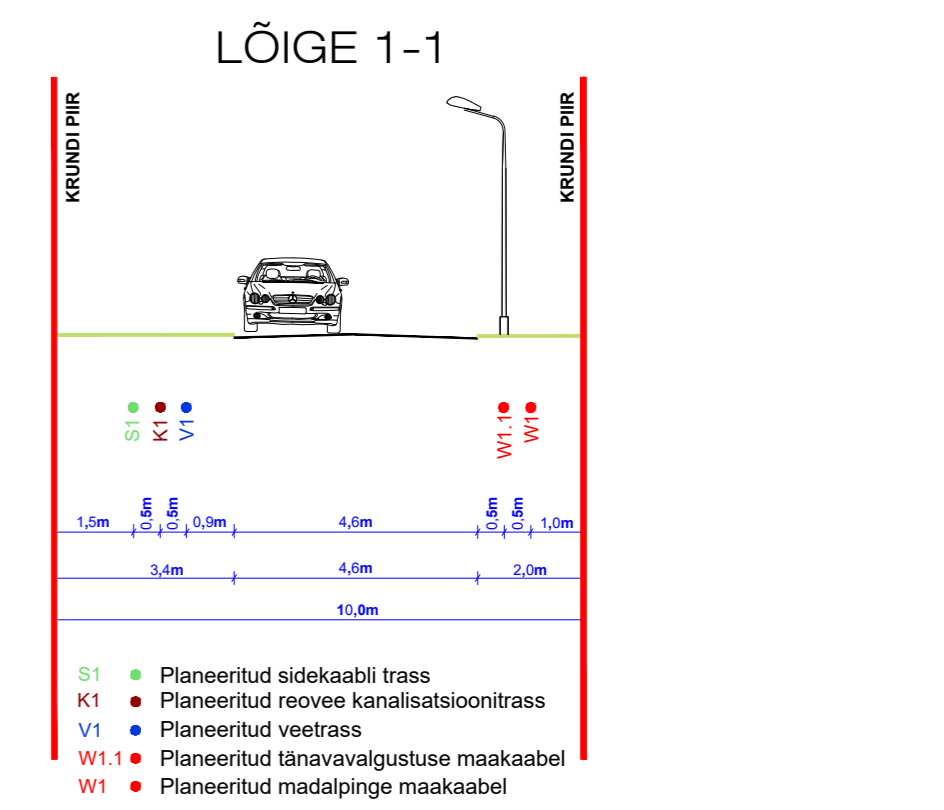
LÕIGE 1-1

KRUNDI PIIR

KRUNDI PIIR

S1 K1 V1

W1.1 W1

1,5m 0,5m 0,5m 0,9m 4,6m 0,5m 0,5m 1,0m

3,4m 4,6m 2,0m

10,0m

S1 Planeeritud sidekaabli trass
K1 Planeeritud reovee kanalisatsioonitrass
V1 Planeeritud veetrass
W1.1 Planeeritud tänavavalgustuse maakaabel
W1 Planeeritud madalpinge maakaabel